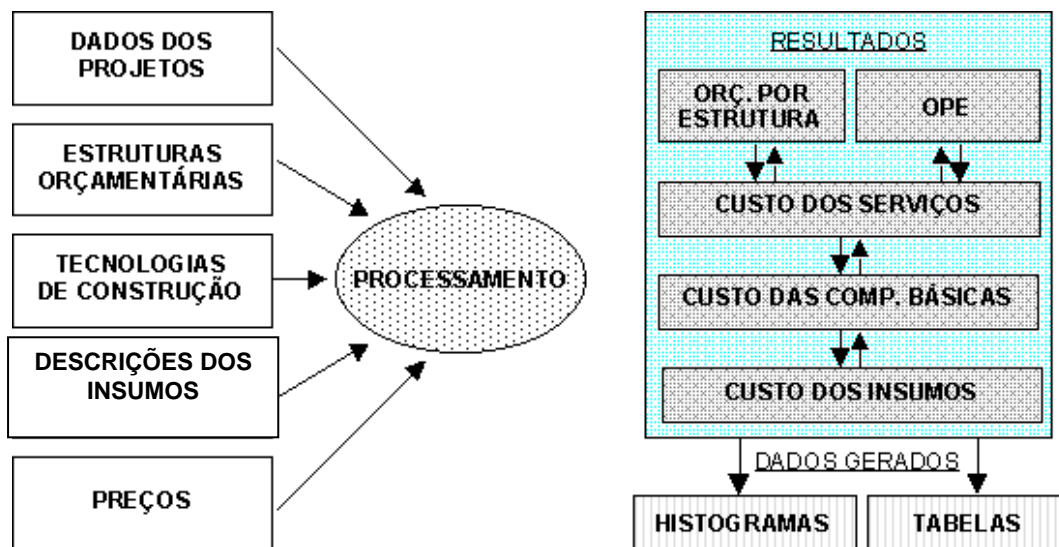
DADOS DOS PROJETOS

ESTRUTURAS ORÇAMENTÁRIAS

TECNOLOGIAS DE CONSTRUÇÃO

DESCRIÇÕES DOS INSUMOS

PREÇOS

PROCESSAMENTO

RESULTADOS

ORÇ. POR ESTRUTURA

OPE

CUSTO DOS SERVIÇOS

CUSTO DAS COMP. BÁSICAS

CUSTO DOS INSUMOS

DADOS GERADOS

HISTOGRAMAS

TABELAS